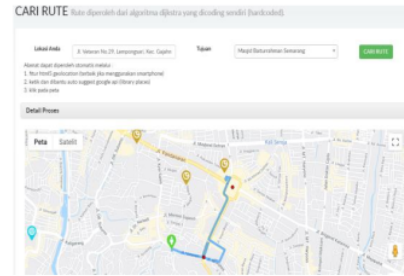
CARI RUTE Rute diperoleh dari algoritma dijkstra yang dicoding sendiri (hardcoded).

Lokasi Anda
Jl. Veteran No.29, Lempongsari, Kec. Gajahm
Tujuan
Masjid Baiturrahman Semarang
CARI RUTE

Alamat dapat diperoleh otomatis melalui :
1. fitur html5 geolocation (terbaik jika menggunakan smartphone)
2. ketik dan dibantu auto suggest google api (library places)
3. klik pada peta

Detail Proses

Peta
Satelit